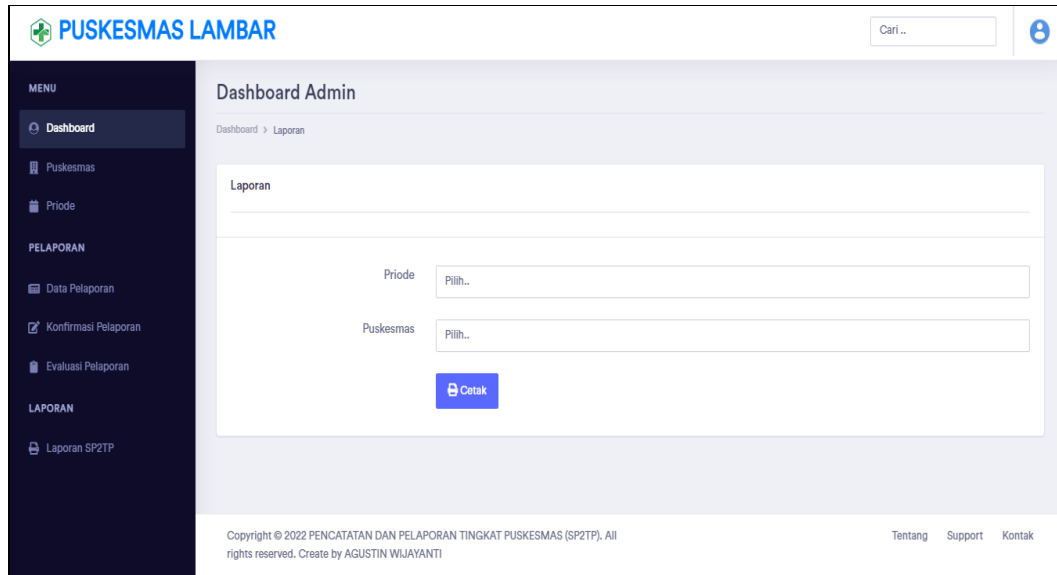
PUSKESMAS LAMBAR

Cari ..

MENU

Dashboard

Puskesmas

Priode

PELAPORAN

Data Pelaporan

Konfirmasi Pelaporan

Evaluasi Pelaporan

LAPORAN

Laporan SP2TP

Dashboard Admin

Dashboard > Laporan

Laporan

Priode Pilih..

Puskesmas Pilih..

Cetak

Copyright © 2022 PENCATATAN DAN PELAPORAN TINGKAT PUSKESMAS (SP2TP). All rights reserved. Create by AGUSTIN WIJAYANTI

Tentang Support Kontak